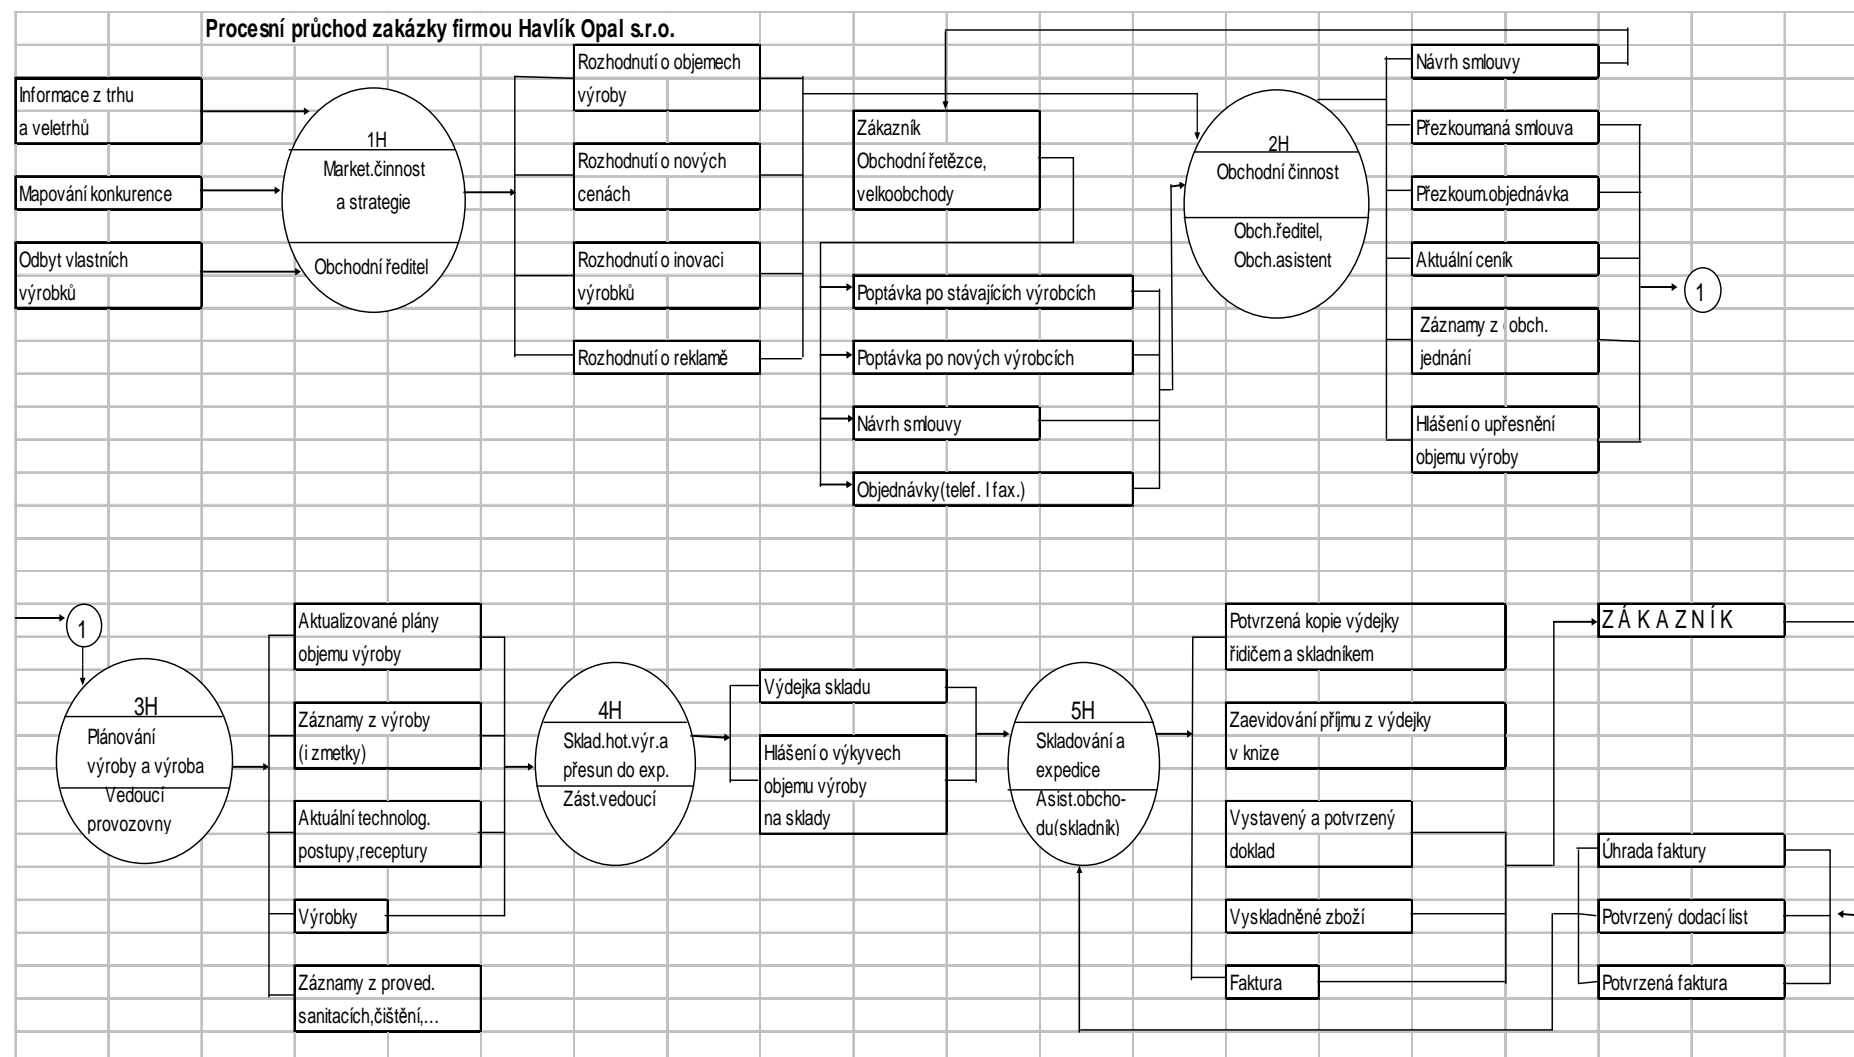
Procesní průchod zakázky firmou Havlík Opal s.r.o.

Informace z trhu a veletrhů

Mapování konkurence

Odbyt vlastních výrobků

1H
Market.činnost a strategie
Obchodní ředitel

Rozhodnutí o objemech výroby

Rozhodnutí o nových cenách

Rozhodnutí o inovaci výrobků

Rozhodnutí o reklamě

Zákazník
Obchodní řetězce, velkoobchody

Poptávka po stávajících výrobcích

Poptávka po nových výrobcích

Návrh smlouvy

Objednávky(telef. I fax.)

2H
Obchodní činnost
Obch.ředitel, Obch.asistent

Návrh smlouvy

Přezkoumaná smlouva

Přezkoum.objednávka

Aktuální ceník

Záznamy z obch. jednání

Hlášení o upřesnění objemu výroby

1

1

3H
Plánování výroby a výroba
Vedoucí provozovny

Aktualizované plány objemu výroby

Záznamy z výroby (i zmetky)

Aktuální technolog. postupy,receptury

Výrobky

Záznamy z proved. sanitacích,čištění,...

4H
Sklad.hot.výr.a přesun do exp.
Zást.vedoucí

Výdejka skladu

Hlášení o výkyvech objemu výroby na sklady

5H
Skladování a expedice
Asist.obchodu(skladník)

Potvrzená kopie výdejky řidičem a skladníkem

Zaevidování příjmu z výdejky v knize

Vystavený a potvrzený doklad

Vyskladněné zboží

Faktura

Z Á K A Z N Í K

Úhrada faktury

Potvrzený dodací list

Potvrzená faktura